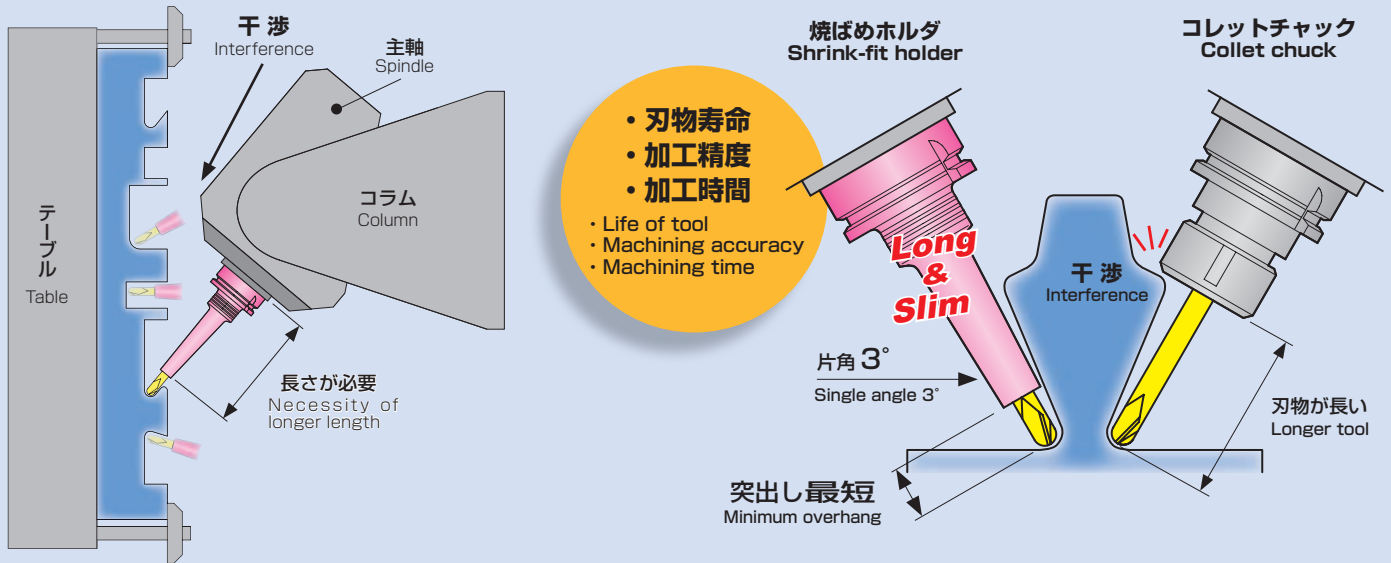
干 渉
Interference

主軸
Spindle

コラム
Column

テーブル
Table

長さが必要
Necessity of longer length

焼ばめホルダ
Shrink-fit holder

コレットチャック
Collet chuck

• 刃物寿命
• 加工精度
• 加工時間
・Life of tool
・Machining accuracy
・Machining time

Long & Slim

干 渉
Interference

片角 3°
Single angle 3°

刃物が長い
Longer tool

突出し最短
Minimum overhang